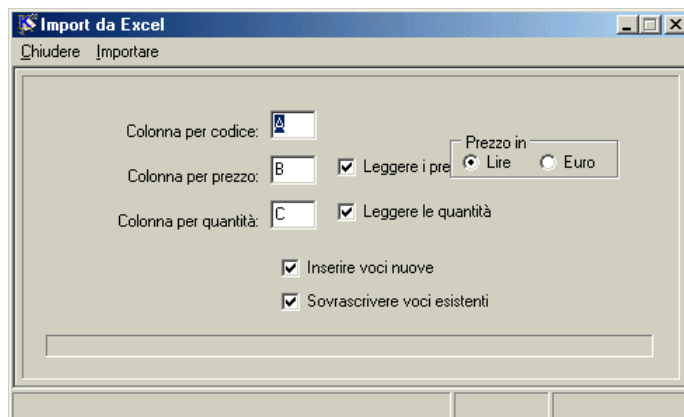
Import da Excel

Chiudere Importare

Colonna per codice: A

Colonna per prezzo: B

Leggere i pre

Prezzo in
Lire
Euro

Colonna per quantità: C

Leggere le quantità

Inserire voci nuove

Sovrascrivere voci esistenti